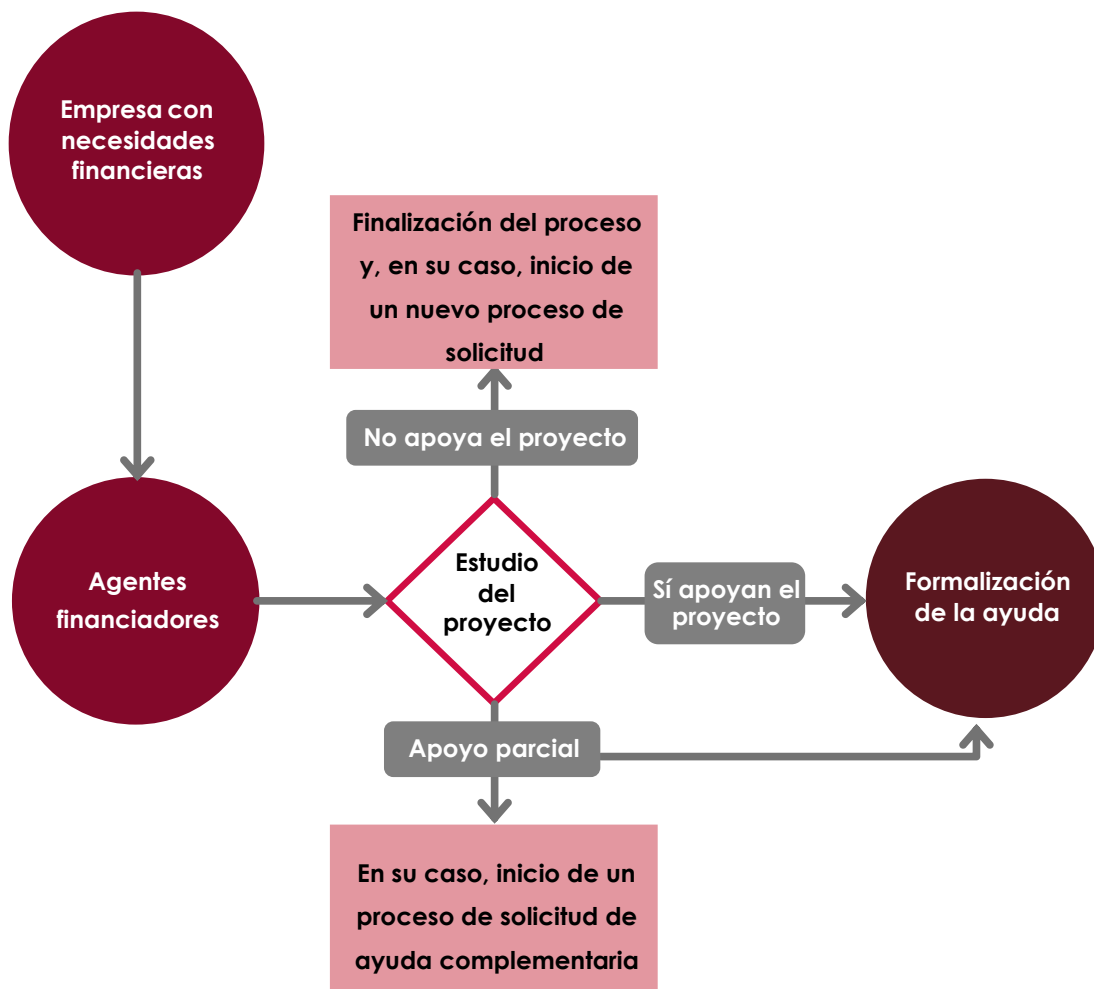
Empresa con necesidades financieras

Finalización del proceso y, en su caso, inicio de un nuevo proceso de solicitud

No apoya el proyecto

Agentes financiadores

Estudio del proyecto

Sí apoyan el proyecto

Formalización de la ayuda

Apoyo parcial

En su caso, inicio de un proceso de solicitud de ayuda complementaria